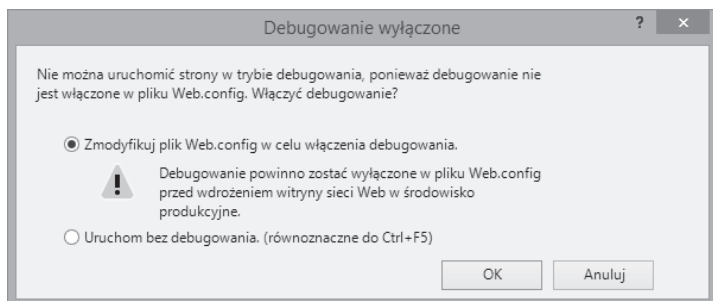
Debugowanie wyłączone

?

×

Nie można uruchomić strony w trybie debugowania, ponieważ debugowanie nie jest włączone w pliku Web.config. Włączyć debugowanie?

Zmodyfikuj plik Web.config w celu włączenia debugowania.

Debugowanie powinno zostać wyłączone w pliku Web.config przed wdrożeniem witryny sieci Web w środowisko produkcyjne.

Uruchom bez debugowania. (równoznaczne do Ctrl+F5)

OK

Anuluj